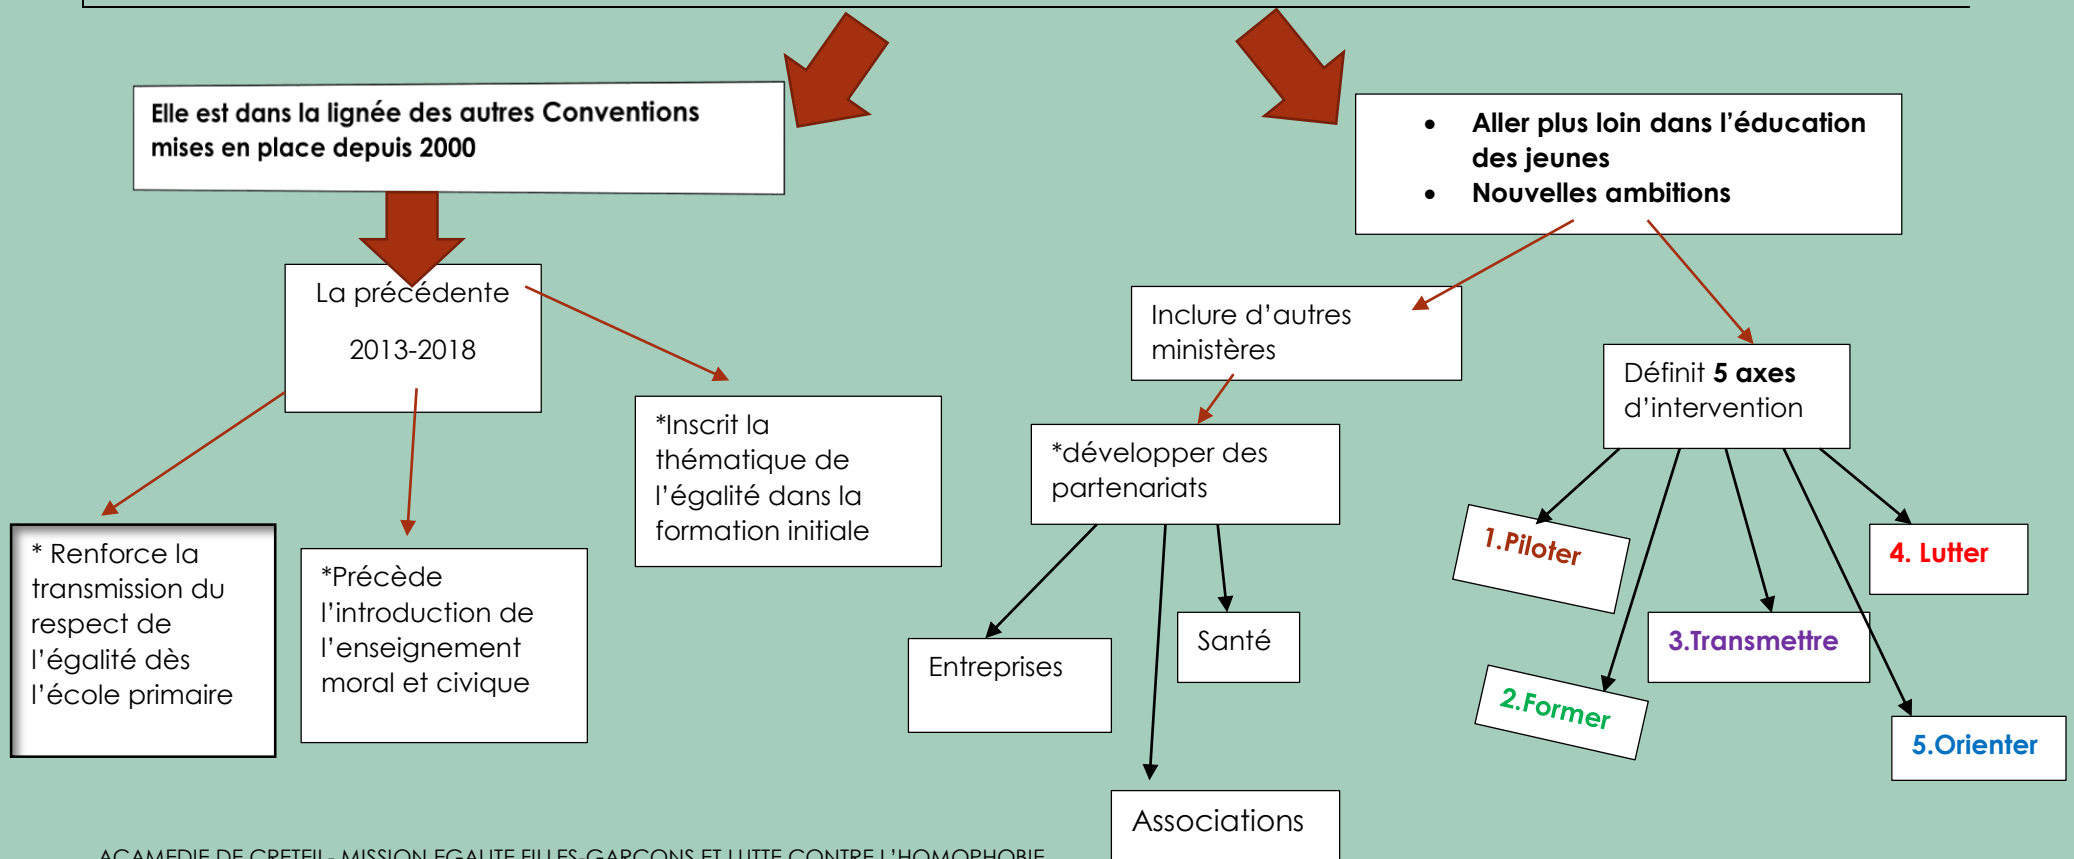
Elle est dans la lignée des autres Conventions mises en place depuis 2000

- Aller plus loin dans l'éducation des jeunes
- Nouvelles ambitions

La précédente

2013-2018

Inclure d'autres ministères

Définit **5 axes** d'intervention

*Inscrit la thématique de l'égalité dans la formation initiale

*développer des partenariats

* Renforce la transmission du respect de l'égalité dès l'école primaire

*Précède l'introduction de l'enseignement moral et civique

1.Piloter

4. Lutter

Entreprises

Santé

3.Transmettre

2.Former

5.Orienter

Associations

ACAMEDIE DE CRETEIL- MISSION EGALITE FILLES-GARCONS ET LUTTE CONTRE L'HOMOPHOBIE